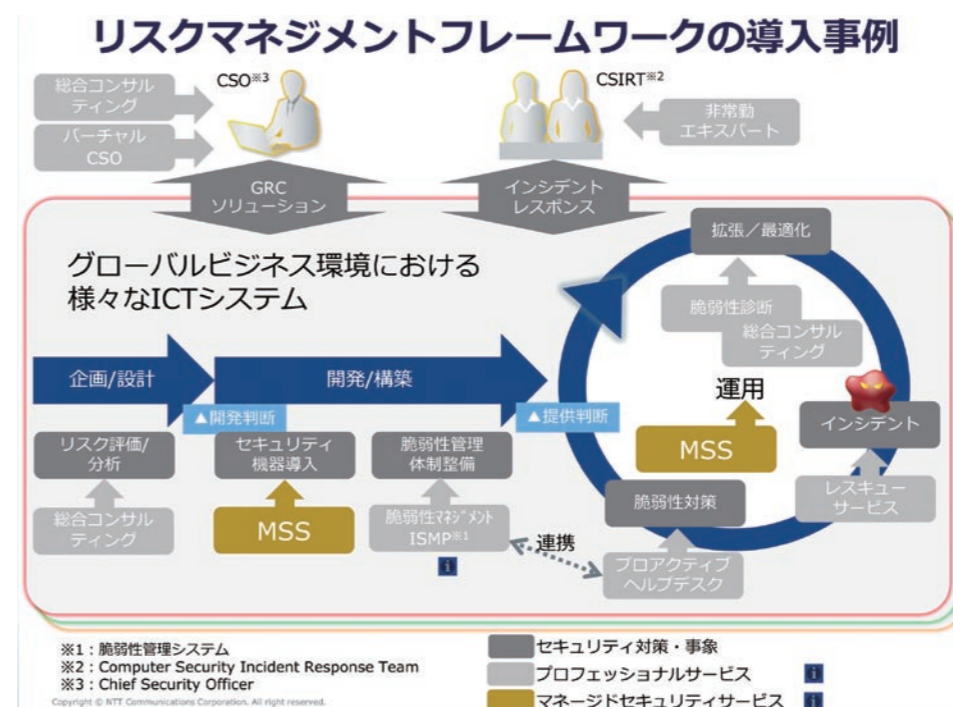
リスクマネジメントフレームワークの導入事例

総合コンサルティング

バーチャルCSO

CSO※3

CSIRT※2

非常勤エキスパート

GRCソリューション

インシデントレスポンス

拡張／最適化

グローバルビジネス環境における様々なICTシステム

脆弱性診断

総合コンサルティング

企画/設計

開発/構築

運用

▲開発判断

▲提供判断

インシデント

リスク評価/分析

セキュリティ機器導入

脆弱性管理体制整備

MSS

総合コンサルティング

MSS

脆弱性マネジメントISMP※1

連携

脆弱性対策

レスキューサービス

プロアクティブヘルプデスク

※1：脆弱性管理システム
※2：Computer Security Incident Response Team
※3：Chief Security Officer

セキュリティ対策・事象

プロフェッショナルサービス

マネージドセキュリティサービス

Copyright © NTT Communications Corporation. All right reserved.